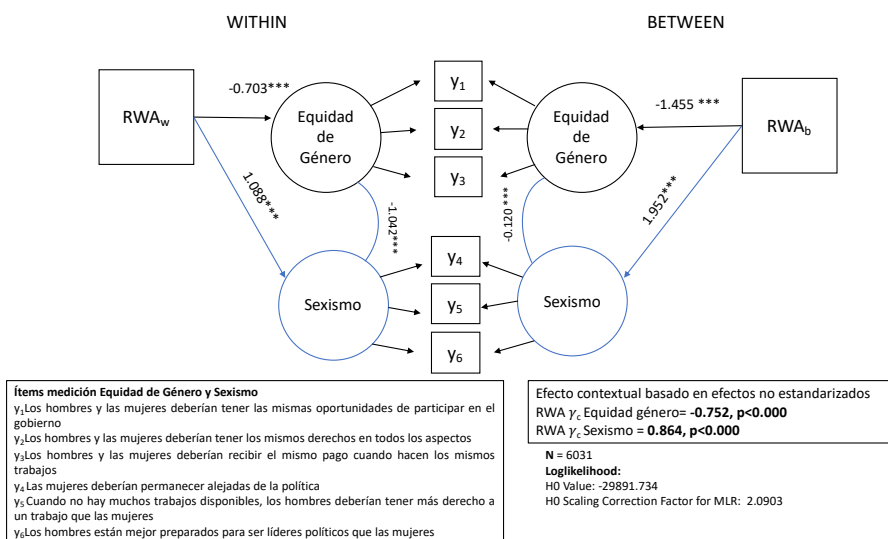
WITHIN

BETWEEN

$RWA_w$

-0.703***

Equidad de Género

1.08***

-1.042***

Sexismo

$y_1$

$y_2$

$y_3$

$y_4$

$y_5$

$y_6$

Equidad de Género

-1.455 ***

$RWA_b$

-0.120***

1.952***

Sexismo

**Ítems medición Equidad de Género y Sexismo**
$y_1$Los hombres y las mujeres deberían tener las mismas oportunidades de participar en el gobierno
$y_2$Los hombres y las mujeres deberían tener los mismos derechos en todos los aspectos
$y_3$Los hombres y las mujeres deberían recibir el mismo pago cuando hacen los mismos trabajos
$y_4$ Las mujeres deberían permanecer alejadas de la política
$y_5$ Cuando no hay muchos trabajos disponibles, los hombres deberían tener más derecho a un trabajo que las mujeres
$y_6$Los hombres están mejor preparados para ser líderes políticos que las mujeres

Efecto contextual basado en efectos no estandarizados
RWA $\gamma_c$ Equidad género= **-0.752, p<0.000**
RWA $\gamma_c$ Sexismo = **0.864, p<0.000**

**N** = 6031
**Loglikelihood:**
H0 Value: -29891.734
H0 Scaling Correction Factor for MLR: 2.0903